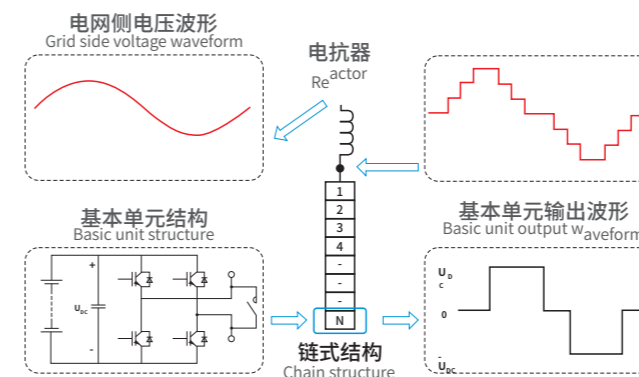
电网侧电压波形
Grid side voltage waveform

电抗器
Reactor

基本单元结构
Basic unit structure

+
$U_{DC}$
-

1
2
3
4
-
-
-
N

链式结构
Chain structure

基本单元输出波形
Basic unit output waveform

$U_{DC}$
0
$-U_{DC}$